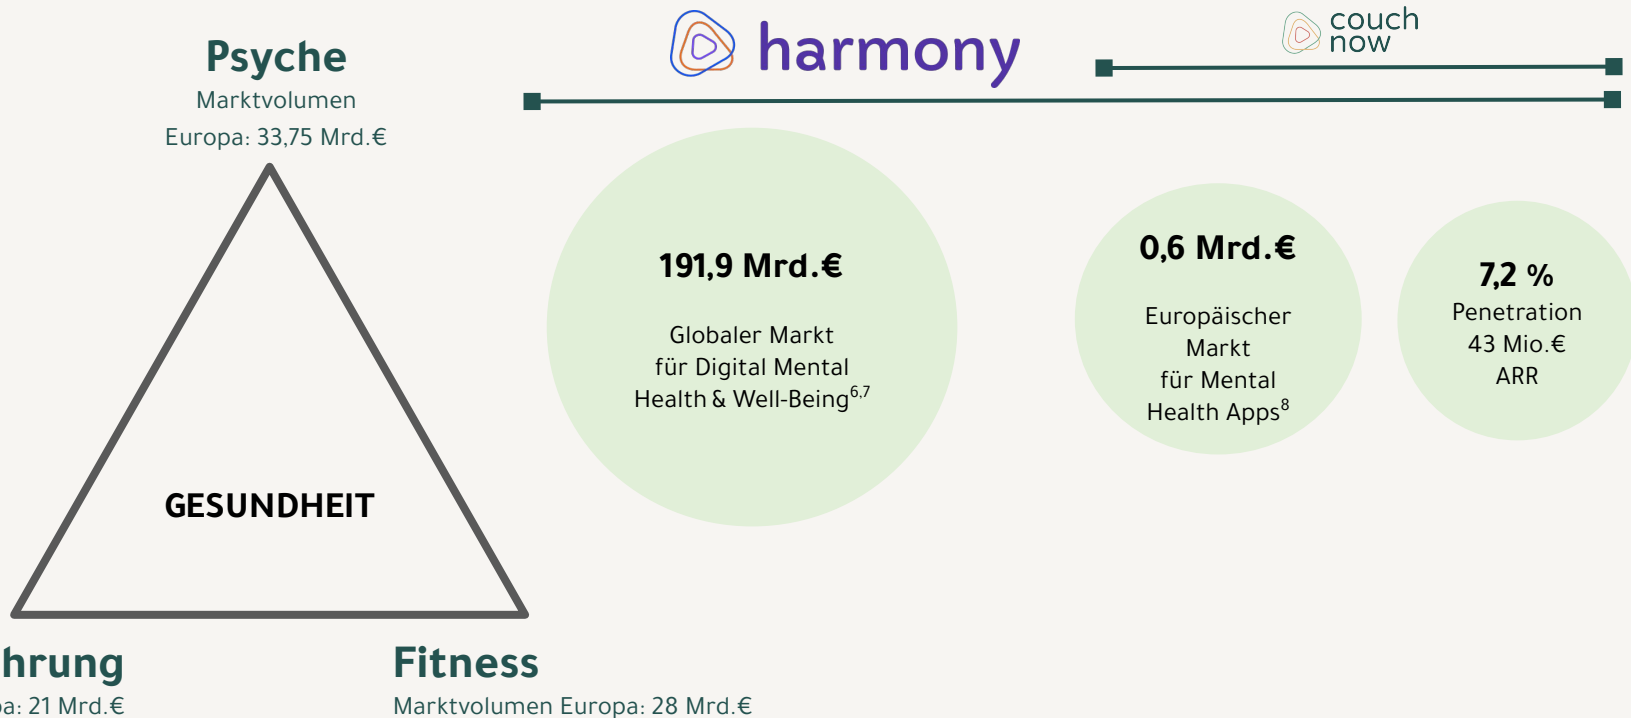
Psyche
Marktvolumen
Europa: 33,75 Mrd.€

harmony

couch now

191,9 Mrd.€

Globaler Markt für Digital Mental Health & Well-Being$^{6,7}$

0,6 Mrd.€

Europäischer Markt für Mental Health Apps$^{8}$

7,2 %
Penetration
43 Mio.€
ARR

GESUNDHEIT

hrung
a: 21 Mrd.€

Fitness
Marktvolumen Europa: 28 Mrd.€